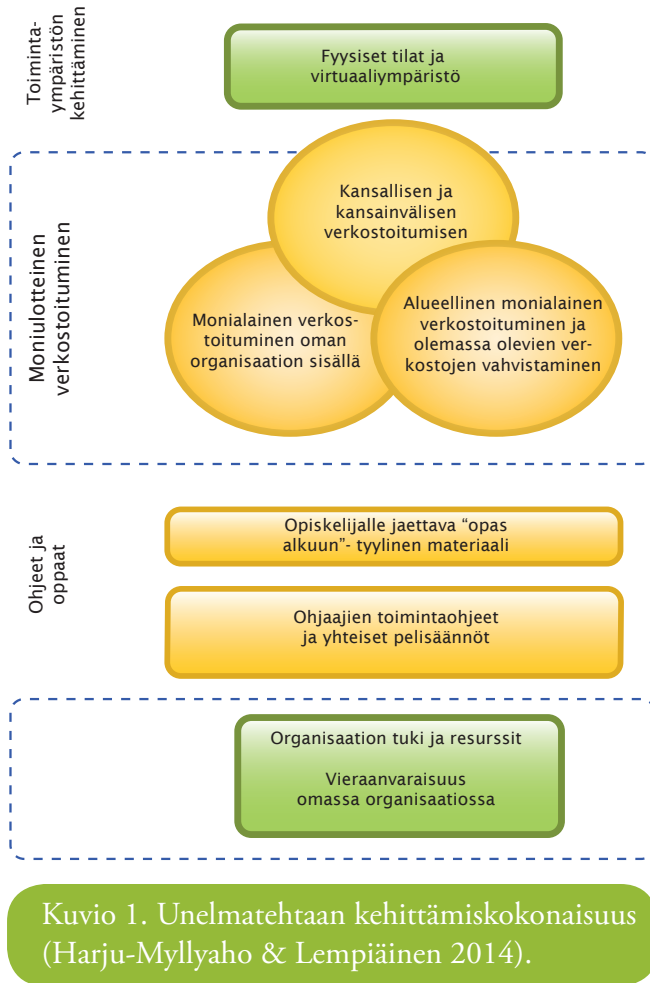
Toiminta-ympäristön kehittäminen

Fyysiset tilat ja virtuaaliympäristö

Moniulotteinen verkostoituminen

Kansallisen ja kansainvälisen verkostoitumisen

Monialainen verkostoituminen oman organisaation sisällä

Alueellinen monialainen verkostoituminen ja olemassa olevien verkostojen vahvistaminen

Ohjeet ja oppaat

Opiskelijalle jaettava “opas alkuun”- tyylinen materiaali

Ohjaajien toimintaohjeet ja yhteiset pelisäännöt

Organisaation tuki ja resurssit

Vieraanvaraisuus omassa organisaatiossa

Kuvio 1. Unelmatehtaan kehittämiskokonaisuus (Harju-Myllyaho & Lempiäinen 2014).